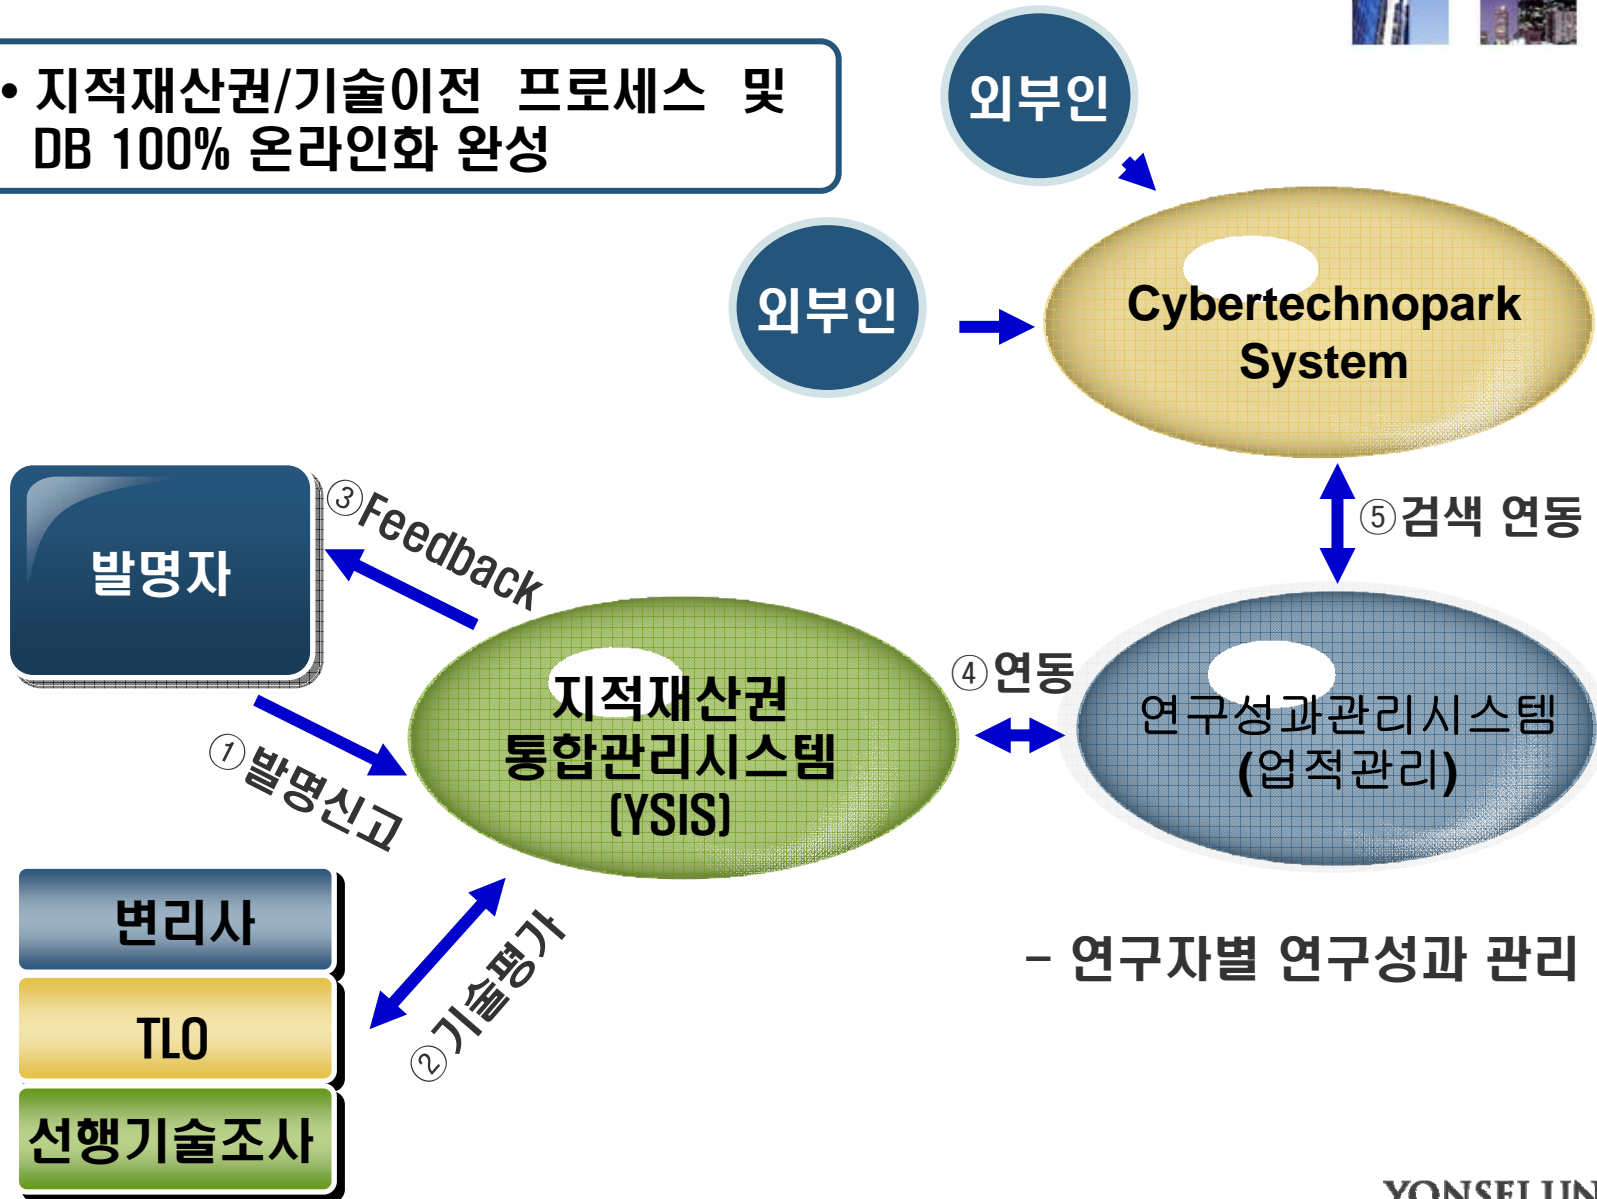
• 지적재산권/기술이전 프로세스 및 DB 100% 온라인화 완성

외부인

외부인

Cybertechnopark System

⑤검색 연동

발명자

③Feedback

지적재산권 통합관리시스템 (YSIS)

④연동

연구성과관리시스템 (업적관리)

①발명신고

변리사

TLO

선행기술조사

②기술평가

- 연구자별 연구성과 관리

YONSEI UN